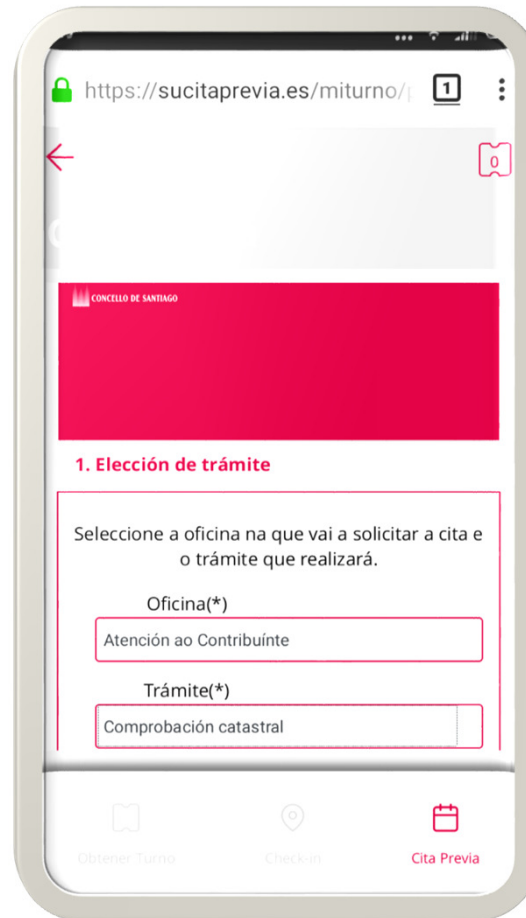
https://sucitaprevia.es/miturno/

1

0

CONCELLO DE SANTIAGO

1. Elección de trámite

Seleccione a oficina na que vai a solicitar a cita e o trámite que realizará.

Oficina(*)

Atención ao Contribuínte

Trámite(*)

Comprobación catastral

Obtener Turno

Check-in

Cita Previa